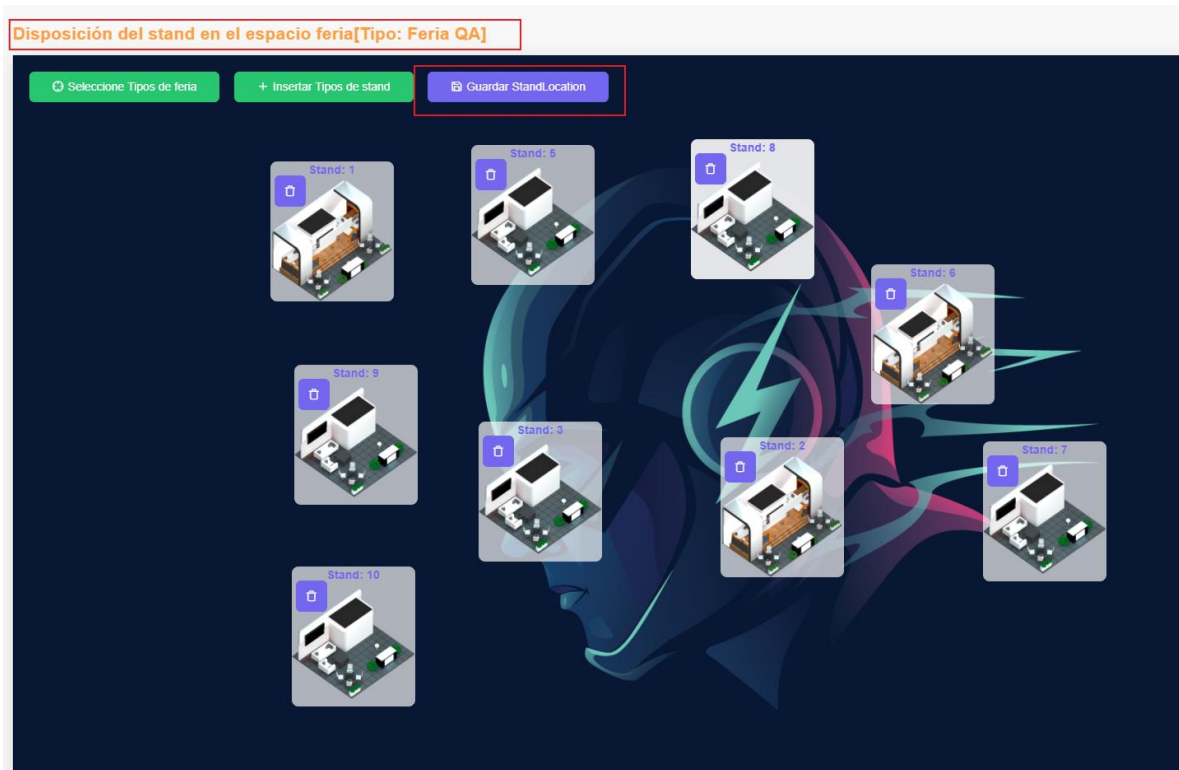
Disposición del stand en el espacio feria[Tipo: Feria QA]

Seleccione Tipos de feria

+ Insertar Tipos de stand

Guardar StandLocation

Stand: 1

Stand: 5

Stand: 8

Stand: 6

Stand: 9

Stand: 3

Stand: 2

Stand: 7

Stand: 10